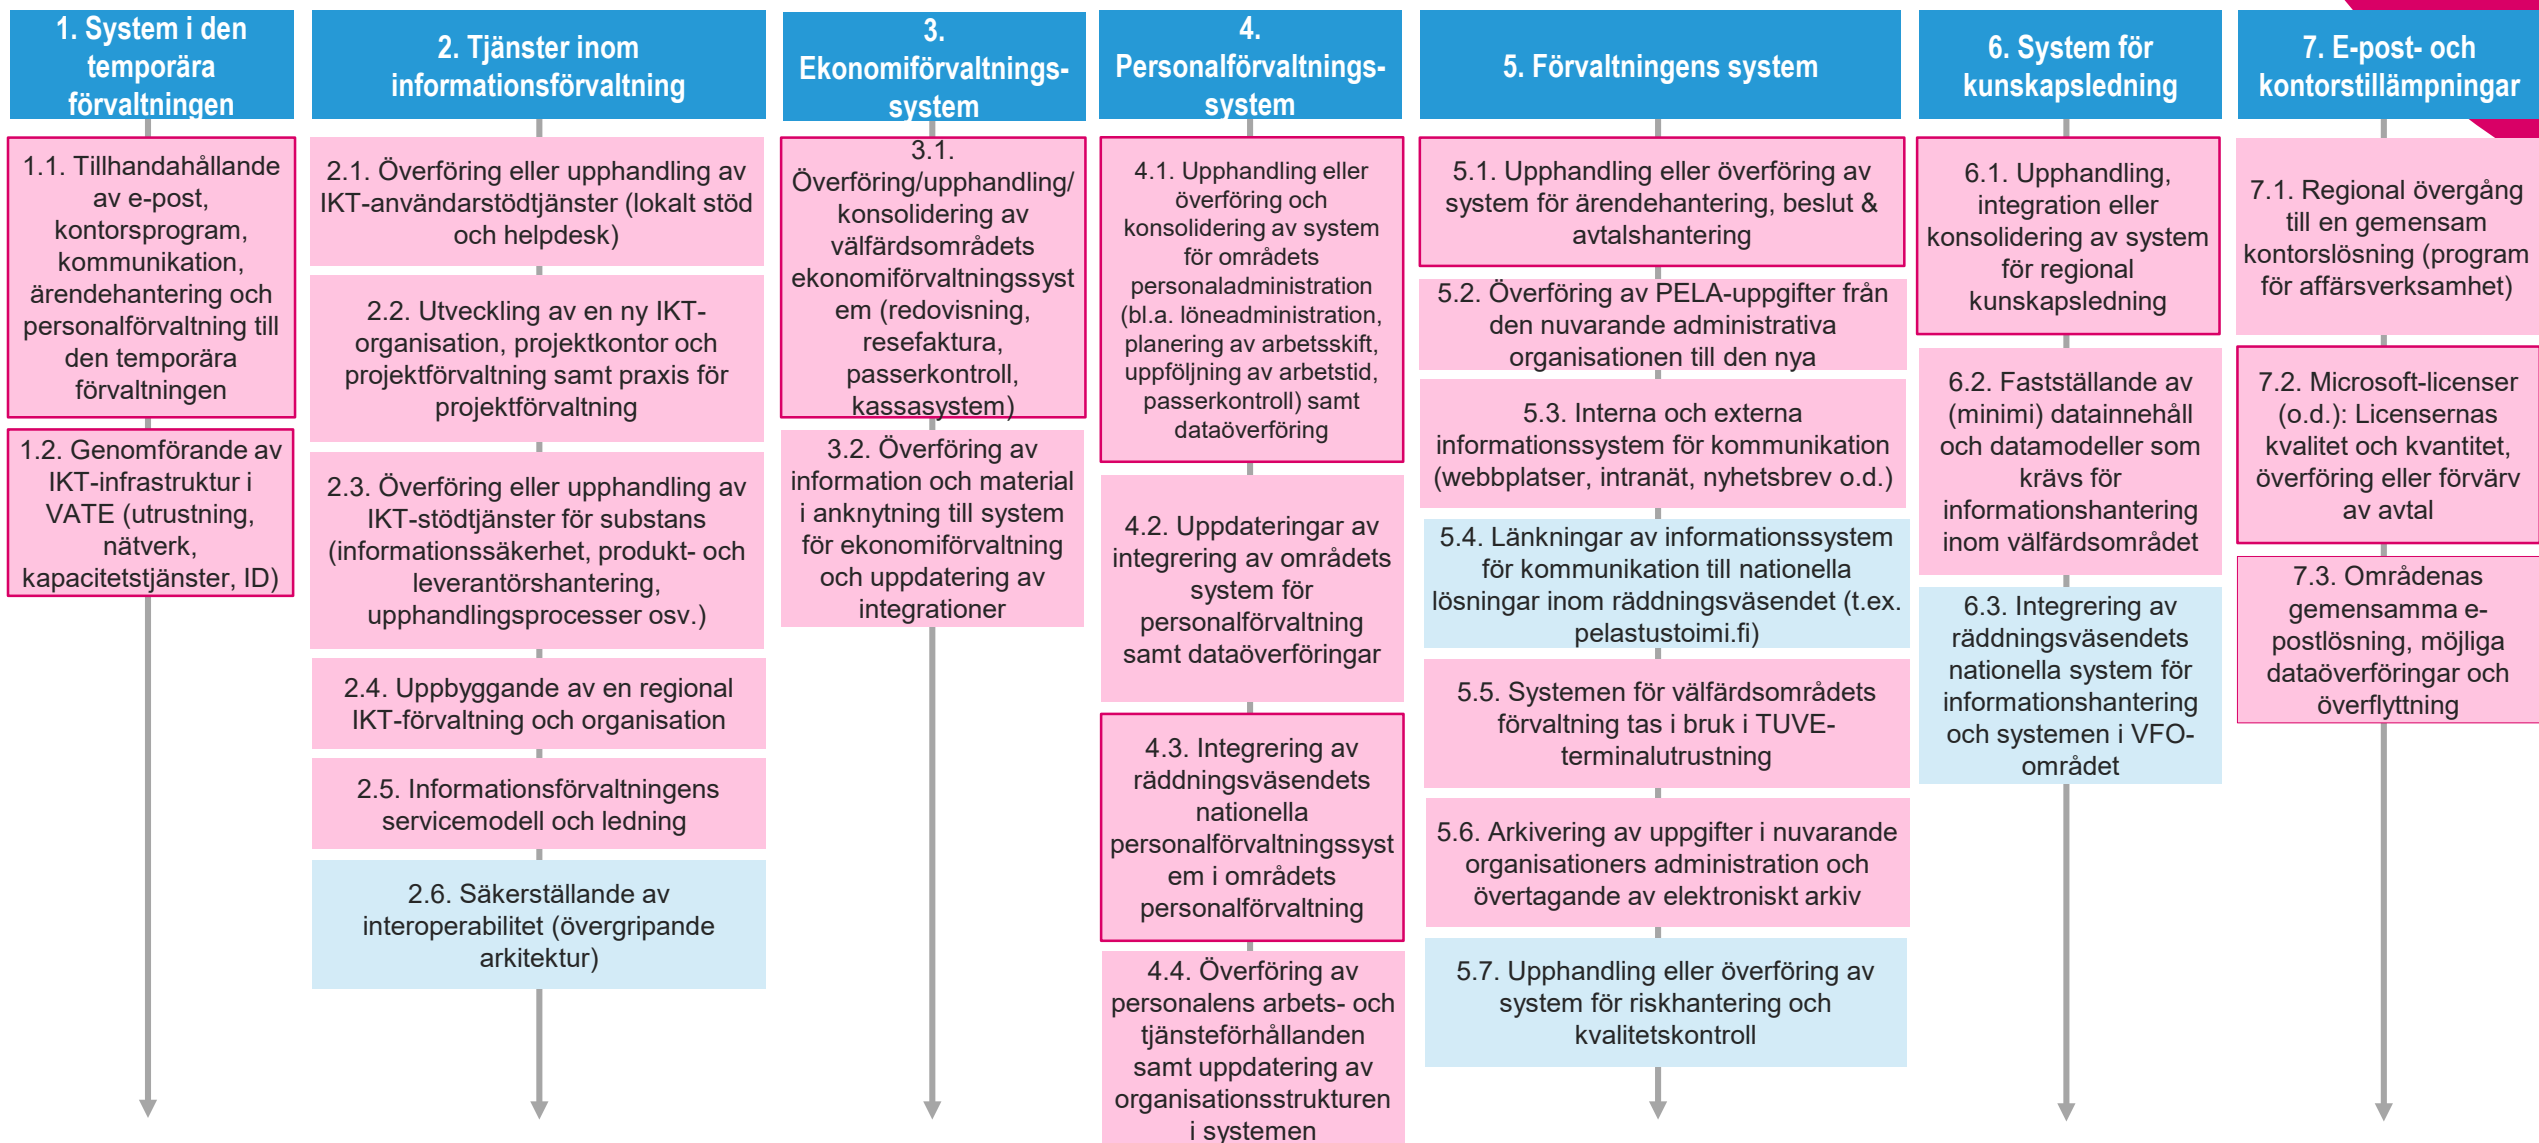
1. System i den temporära förvaltningen

1.1. Tillhandahållande av e-post, kontorsprogram, kommunikation, ärendehantering och personalförvaltning till den temporära förvaltningen

1.2. Genomförande av IKT-infrastruktur i VATE (utrustning, nätverk, kapacitetstjänster, ID)

2. Tjänster inom informationsförvaltning

2.1. Överföring eller upphandling av IKT-användarstödtjänster (lokalt stöd och helpdesk)

2.2. Utveckling av en ny IKT-organisation, projektkontor och projektförvaltning samt praxis för projektförvaltning

2.3. Överföring eller upphandling av IKT-stödtjänster för substans (informationssäkerhet, produkt- och leverantörshantering, upphandlingsprocesser osv.)

2.4. Uppbyggande av en regional IKT-förvaltning och organisation

2.5. Informationsförvaltningens servicemodell och ledning

2.6. Säkerställande av interoperabilitet (övergripande arkitektur)

3. Ekonomiförvaltnings-system

3.1. Överföring/upphandling/ konsolidering av välfärdsområdets ekonomiförvaltningssystem (redovisning, resefaktura, passerkontroll, kassasystem)

3.2. Överföring av information och material i anknytning till system för ekonomiförvaltning och uppdatering av integrationer

4. Personalförvaltnings-system

4.1. Upphandling eller överföring och konsolidering av system för områdets personaladministration (bl.a. löneadministration, planering av arbetsskift, uppföljning av arbetstid, passerkontroll) samt dataöverföring

4.2. Uppdateringar av integrering av områdets system för personalförvaltning samt dataöverföringar

4.3. Integrering av räddningsväsendets nationella personalförvaltningssystem i områdets personalförvaltning

4.4. Överföring av personalens arbets- och tjänsteförhållanden samt uppdatering av organisationsstrukturen i systemen

5. Förvaltningens system

5.1. Upphandling eller överföring av system för ärendehantering, beslut & avtalshantering

5.2. Överföring av PELA-uppgifter från den nuvarande administrativa organisationen till den nya

5.3. Interna och externa informationssystem för kommunikation (webbplatser, intranät, nyhetsbrev o.d.)

5.4. Länkningar av informationssystem för kommunikation till nationella lösningar inom räddningsväsendet (t.ex. pelastustoimi.fi)

5.5. Systemen för välfärdsområdets förvaltning tas i bruk i TUVE-terminalutrustning

5.6. Arkivering av uppgifter i nuvarande organisationers administration och övertagande av elektroniskt arkiv

5.7. Upphandling eller överföring av system för riskhantering och kvalitetskontroll

6. System för kunskapsledning

6.1. Upphandling, integration eller konsolidering av system för regional kunskapsledning

6.2. Fastställande av (minimi) datainnehåll och datamodeller som krävs för informationshantering inom välfärdsområdet

6.3. Integrering av räddningsväsendets nationella system för informationshantering och systemen i VFO-området

7. E-post- och kontorstillämpningar

7.1. Regional övergång till en gemensam kontorslösning (program för affärsverksamhet)

7.2. Microsoft-licenser (o.d.): Licensernas kvalitet och kvantitet, överföring eller förvärv av avtal

7.3. Områdenas gemensamma e-postlösning, möjliga dataöverföringar och överflyttning